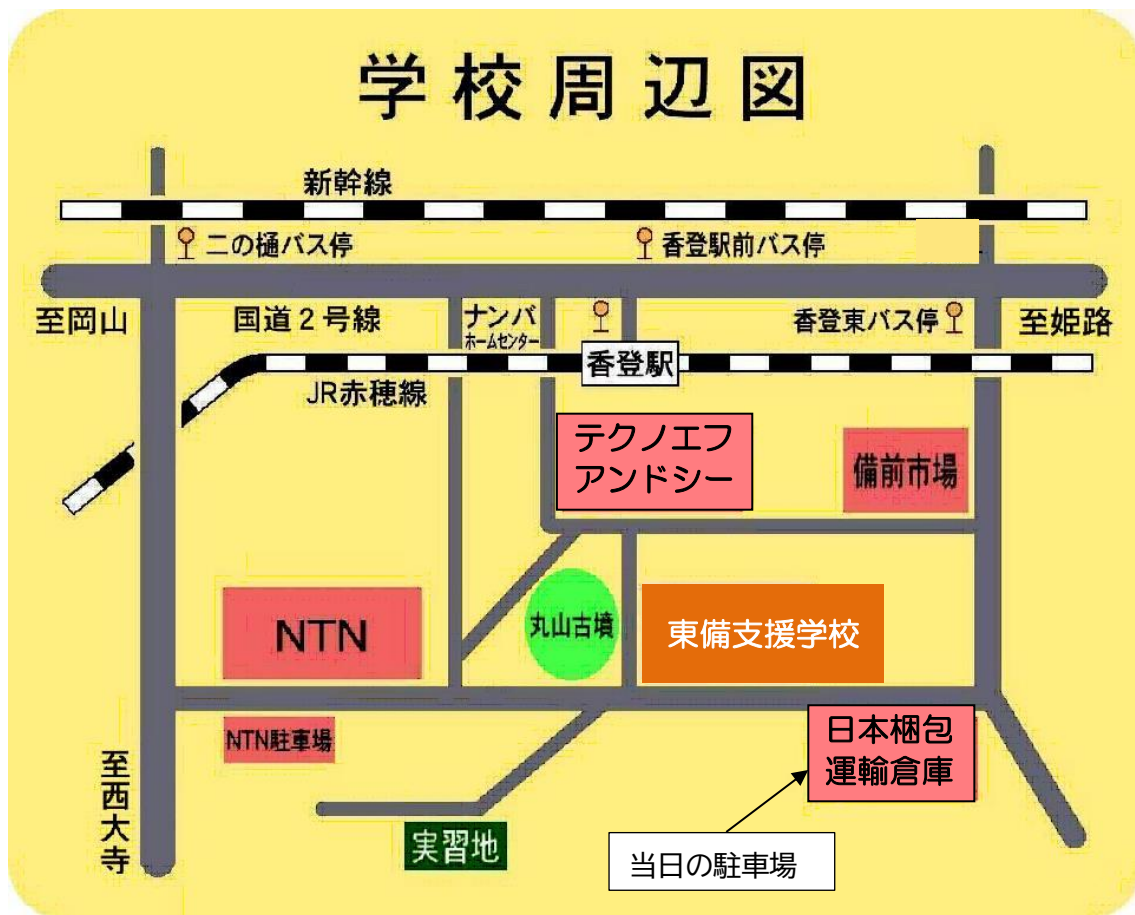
学校周辺図

新幹線

二の樋バス停

香登駅前バス停

至岡山

国道２号線

ナンバ
ホームセンター

香登東バス停

至姫路

香登駅

JR赤穂線

テクノエフ
アンドシー

備前市場

NTN

丸山古墳

東備支援学校

NTN駐車場

日本梱包
運輸倉庫

至西大寺

実習地

当日の駐車場